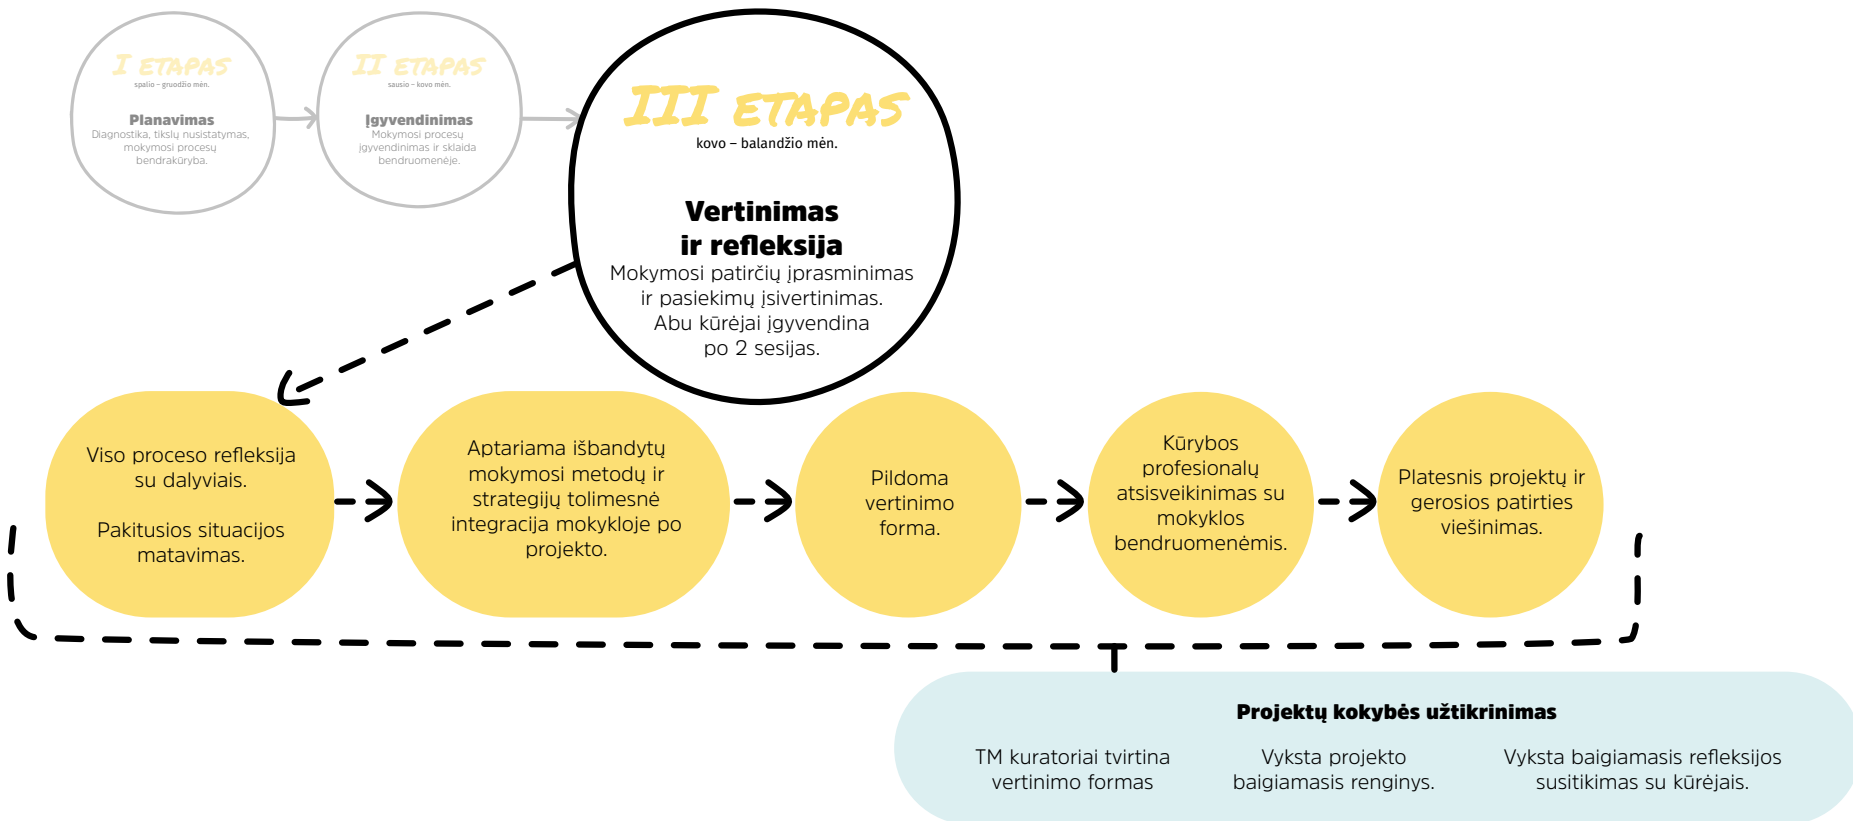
I ETAPAS
spalio – gruodžio mėn.

Planavimas
Diagnostika, tikslų nusistatymas, mokymosi procesų bendrakūryba.

II ETAPAS
sausio – kovo mėn.

Įgyvendinimas
Mokymosi procesų įgyvendinimas ir sklaida bendruomenėje.

III ETAPAS
kovo – balandžio mėn.

Vertinimas ir refleksija
Mokymosi patirčių įprasminimas ir pasiekimų įsivertinimas. Abu kūrėjai įgyvendina po 2 sesijas.

Viso proceso refleksija su dalyviais.

Pakitusios situacijos matavimas.

Aptariama išbandytų mokymosi metodų ir strategijų tolimesnė integracija mokykloje po projekto.

Pildoma vertinimo forma.

Kūrybos profesionalų atsisveikinimas su mokyklos bendruomenėmis.

Platesnis projektų ir gerosios patirties viešinimas.

Projektų kokybės užtikrinimas

TM kuratoriai tvirtina vertinimo formas

Vyksta projekto baigiamasis renginys.

Vyksta baigiamasis refleksijos susitikimas su kūrėjais.